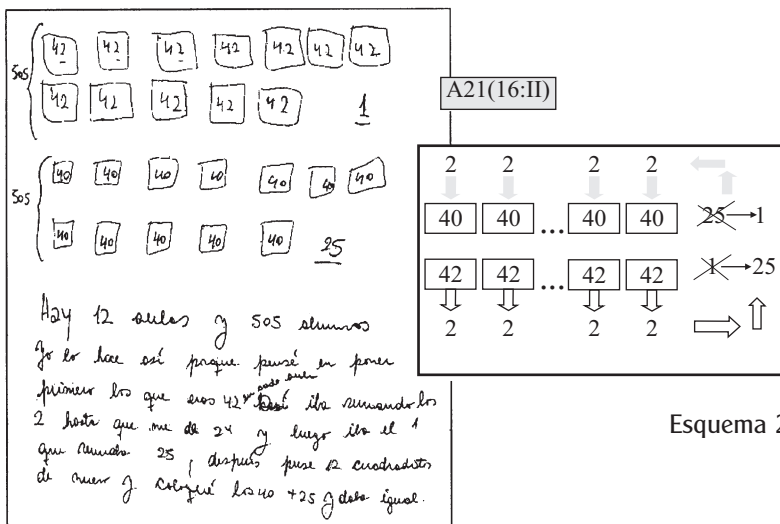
505 | 42 | 42 | 42 | 42 | 42 | 42 | 42 |
|---|---|---|---|---|---|---|
| 42 | 42 | 42 | 42 | 42 | | |

1

505 | 40 | 40 | 40 | 40 | 40 | 40 | 40 |
|---|---|---|---|---|---|---|
| 40 | 40 | 40 | 40 | 40 | | |

25

Hay 12 aulas y 505 alumnos
Yo lo hice así porque pensé en poner primero los que eran 42 y pude ver así iba sumandolos 2 hasta que me da 24 y luego iba el 1 que sumado 25, después puse 12 cuadraditos de nuevo y coloqué los 40 + 25 y dato igual.

A21(16:II)

2 2 2 2
40 40 ... 40 40 25→1
42 42 ... 42 42 1←→25
2 2 2 2

Esquema 2